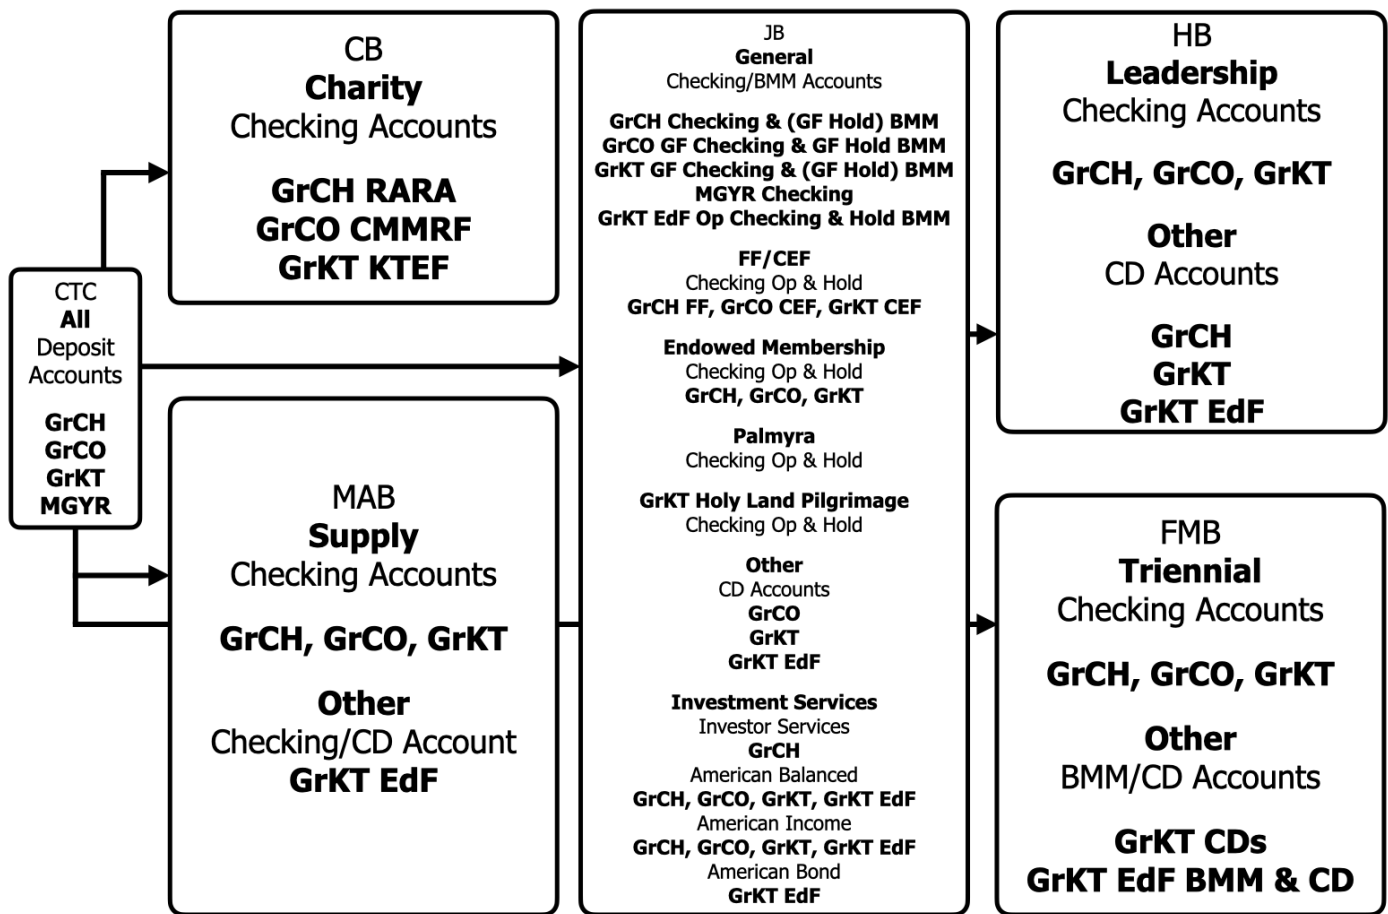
CTC
All
Deposit
Accounts

GrCH
GrCO
GrKT
MGYR

CB
Charity
Checking Accounts

GrCH RARA
GrCO CMMRF
GrKT KTEF

MAB
Supply
Checking Accounts

GrCH, GrCO, GrKT

Other
Checking/CD Account
GrKT EdF

JB
General
Checking/BMM Accounts

GrCH Checking & (GF Hold) BMM
GrCO GF Checking & GF Hold BMM
GrKT GF Checking & (GF Hold) BMM
MGYR Checking
GrKT EdF Op Checking & Hold BMM

FF/CEF
Checking Op & Hold
GrCH FF, GrCO CEF, GrKT CEF

Endowed Membership
Checking Op & Hold
GrCH, GrCO, GrKT

Palmyra
Checking Op & Hold

GrKT Holy Land Pilgrimage
Checking Op & Hold

Other
CD Accounts
GrCO
GrKT
GrKT EdF

Investment Services
Investor Services
GrCH
American Balanced
GrCH, GrCO, GrKT, GrKT EdF
American Income
GrCH, GrCO, GrKT, GrKT EdF
American Bond
GrKT EdF

HB
Leadership
Checking Accounts

GrCH, GrCO, GrKT

Other
CD Accounts

GrCH
GrKT
GrKT EdF

FMB
Triennial
Checking Accounts

GrCH, GrCO, GrKT

Other
BMM/CD Accounts

GrKT CDs
GrKT EdF BMM & CD